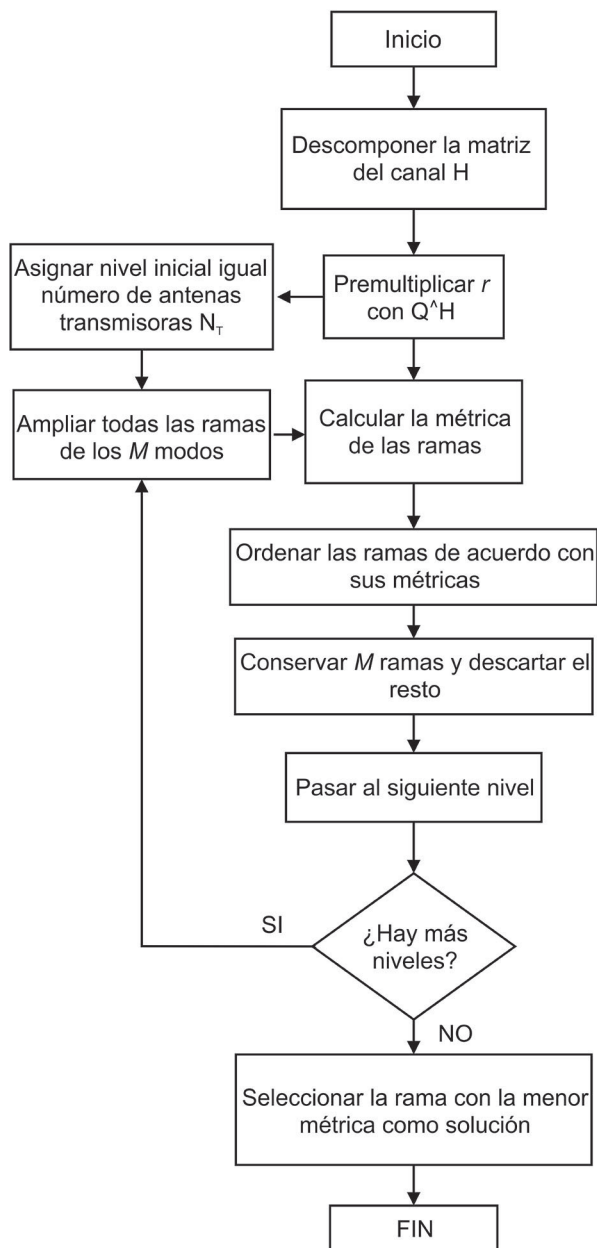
Inicio

Descomponer la matriz del canal H

Asignar nivel inicial igual número de antenas transmisoras $N_T$

Premultiplicar $r$ con Q^H

Ampliar todas las ramas de los $M$ modos

Calcular la métrica de las ramas

Ordenar las ramas de acuerdo con sus métricas

Conservar $M$ ramas y descartar el resto

Pasar al siguiente nivel

SI

¿Hay más niveles?

NO

Seleccionar la rama con la menor métrica como solución

FIN